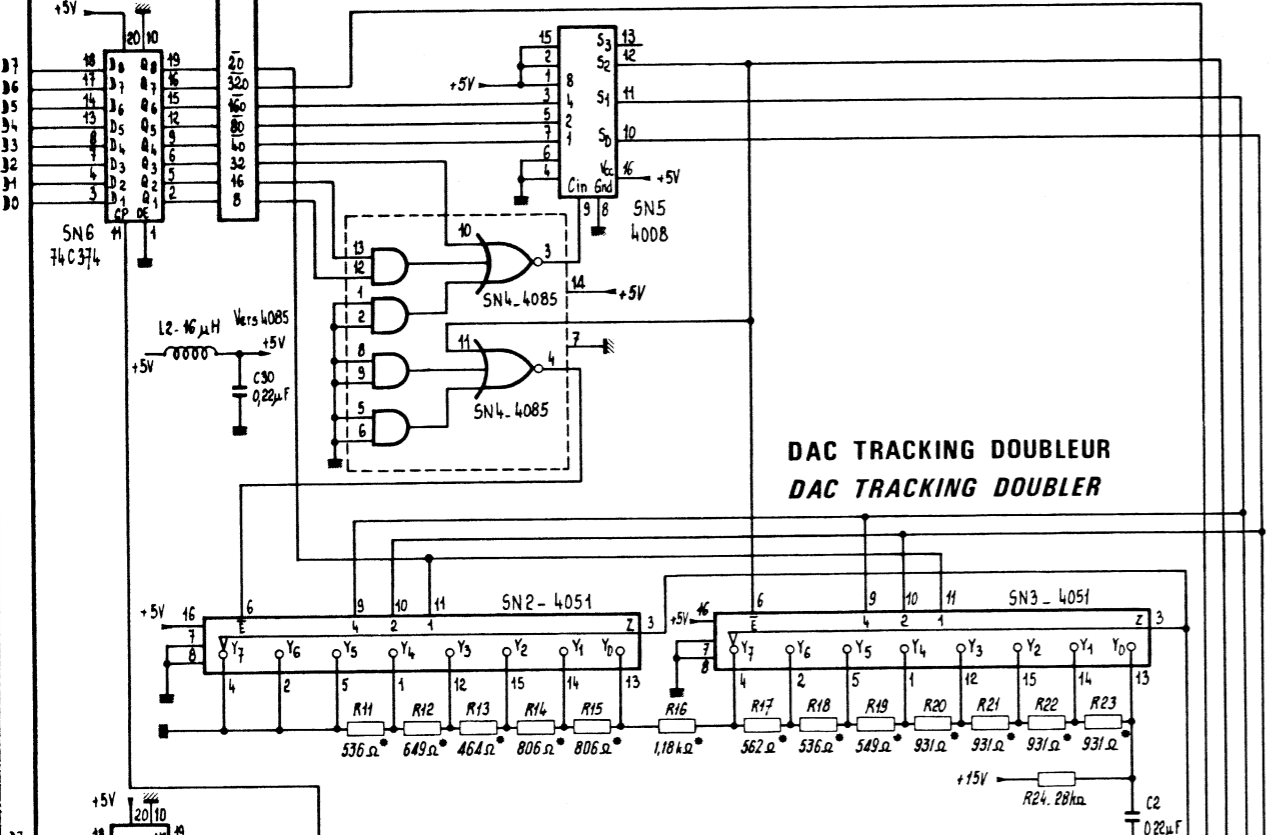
+5V
20 10
D7
D6
D5
D4
D3
D2
D1
D0
18 D8 Q8 19
17 D7 Q7 16
14 D6 Q6 15
13 D5 Q5 12
8 D4 Q4 9
7 D3 Q3 6
4 D2 Q2 5
3 D1 Q1 2
CP OE
11 1
SN6
74C374
$\overline{20}$
320
160
80
40
32
16
8
15
2
1
3
5
7
6
4
8
4
2
1
S3 13
S2 12
S1 11
S0 10
Vcc 16
Cin Gnd
9 8
+5V
+5V
SN5
4008
13
12
1
2
8
9
5
6
10
3
11
4
14
7
+5V
SN4_4085
SN4_4085
L2-16 μH
Vers 4085
+5V
+5V
C30
0,22μF
DAC TRACKING DOUBLEUR
DAC TRACKING DOUBLER
+5V 16
7
8
6
E
9 10 11
4 2 1
SN2-4051
Z 3
Y7 Y6 Y5 Y4 Y3 Y2 Y1 Y0
4 2 5 1 12 15 14 13
R11 R12 R13 R14 R15
536Ω* 649Ω* 464Ω* 806Ω* 806Ω*
R16
1,18kΩ*
+5V 16
7
8
6
E
9 10 11
4 2 1
SN3_4051
Z 3
Y7 Y6 Y5 Y4 Y3 Y2 Y1 Y0
4 2 5 1 12 15 14 13
R17 R18 R19 R20 R21 R22 R23
562Ω* 536Ω* 549Ω* 931Ω* 931Ω* 931Ω* 931Ω
+15V
R24. 28kΩ
C2
0,22μF
+5V
20 10
18 19